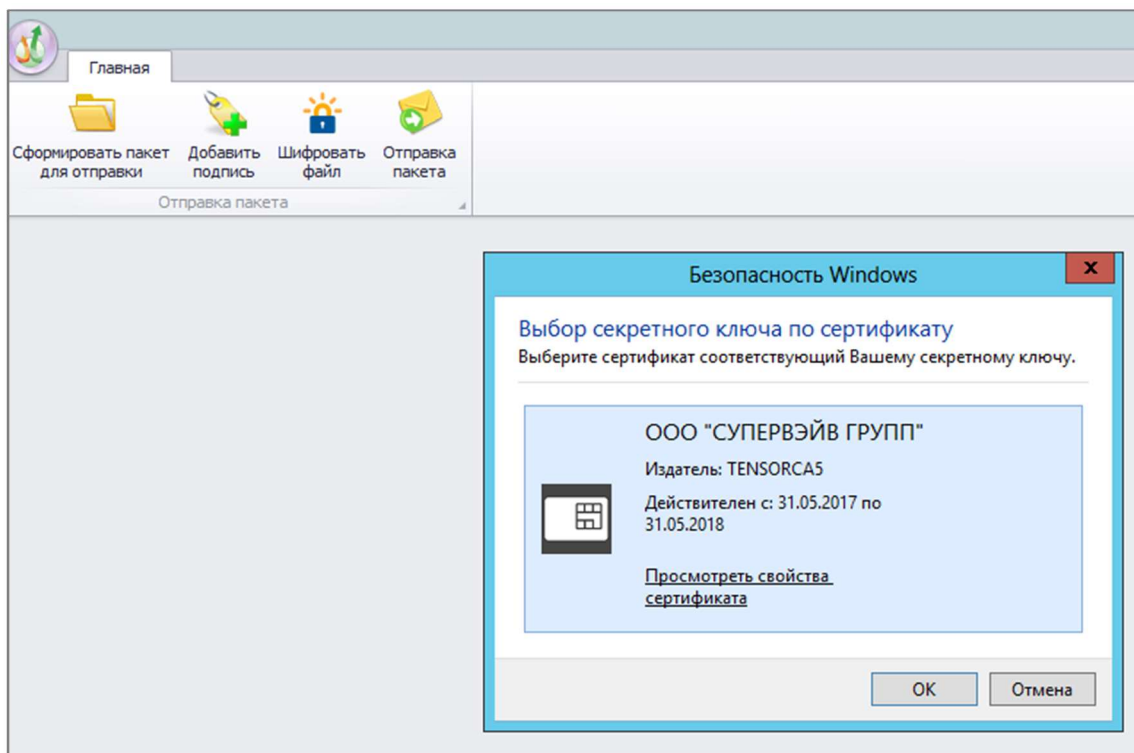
Главная

Сформировать пакет для отправки

Добавить подпись

Шифровать файл

Отправка пакета

Отправка пакета

Безопасность Windows

x

Выбор секретного ключа по сертификату

Выберите сертификат соответствующий Вашему секретному ключу.

ООО "СУПЕРВЭЙВ ГРУПП"

Издатель: TENSORCA5

Действителен с: 31.05.2017 по 31.05.2018

Просмотреть свойства сертификата

OK

Отмена